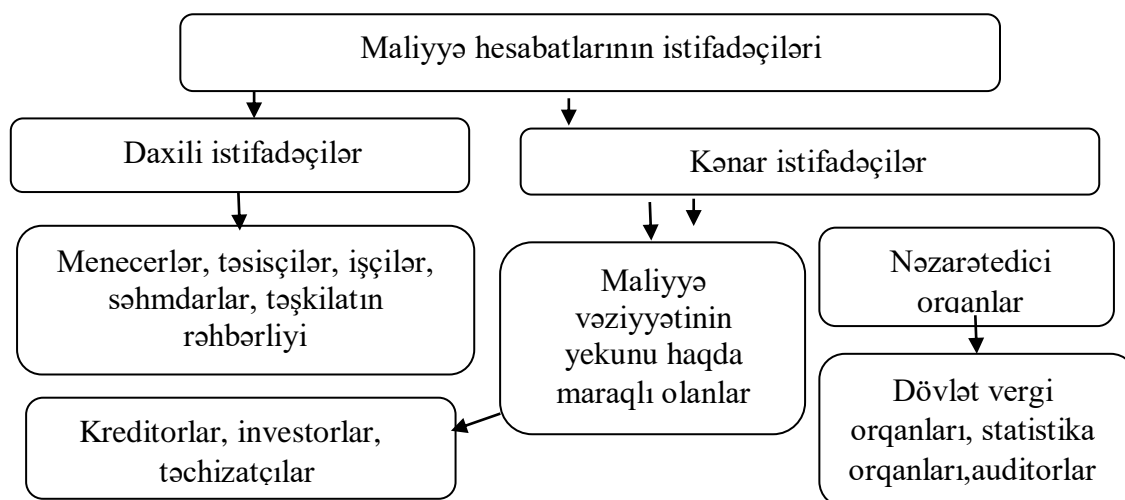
Maliyyə hesabatlarının istifadəçiləri

Daxili istifadəçilər

Menecerlər, təsisçilər, işçilər, səhmdarlar, təşkilatın rəhbərliyi

Kənar istifadəçilər

Maliyyə vəziyyətinin yekunu haqda maraqlı olanlar

Kreditorlar, investorlar, təchizatçılar

Nəzarətedici orqanlar

Dövlət vergi orqanları, statistika orqanları,auditorlar